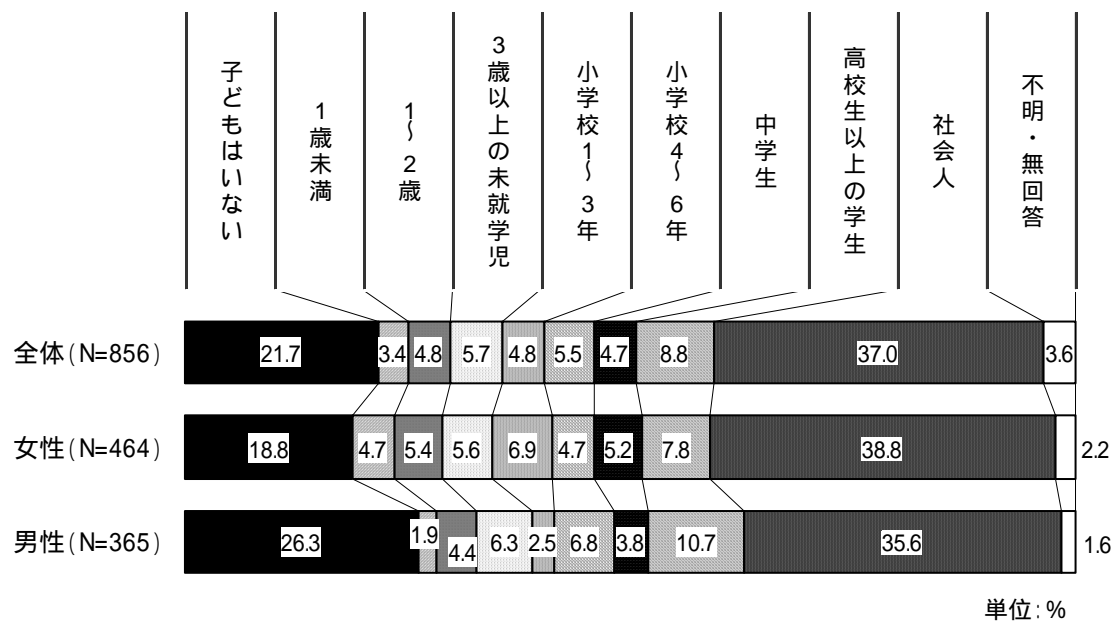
子どもはいない
1歳未満
1~2歳
3歳以上の未就学児
小学校1~3年
小学校4~6年
中学生
高校生以上の学生
社会人
不明・無回答

| | 子どもはいない | 1歳未満 | 1~2歳 | 3歳以上の未就学児 | 小学校1~3年 | 小学校4~6年 | 中学生 | 高校生以上の学生 | 社会人 | 不明・無回答 |
|---|---|---|---|---|---|---|---|---|---|---|
| 全体(N=856) | 21.7 | 3.4 | 4.8 | 5.7 | 4.8 | 5.5 | 4.7 | 8.8 | 37.0 | 3.6 |
| 女性(N=464) | 18.8 | 4.7 | 5.4 | 5.6 | 6.9 | 4.7 | 5.2 | 7.8 | 38.8 | 2.2 |
| 男性(N=365) | 26.3 | 1.9 | 4.4 | 6.3 | 2.5 | 6.8 | 3.8 | 10.7 | 35.6 | 1.6 |

単位:%